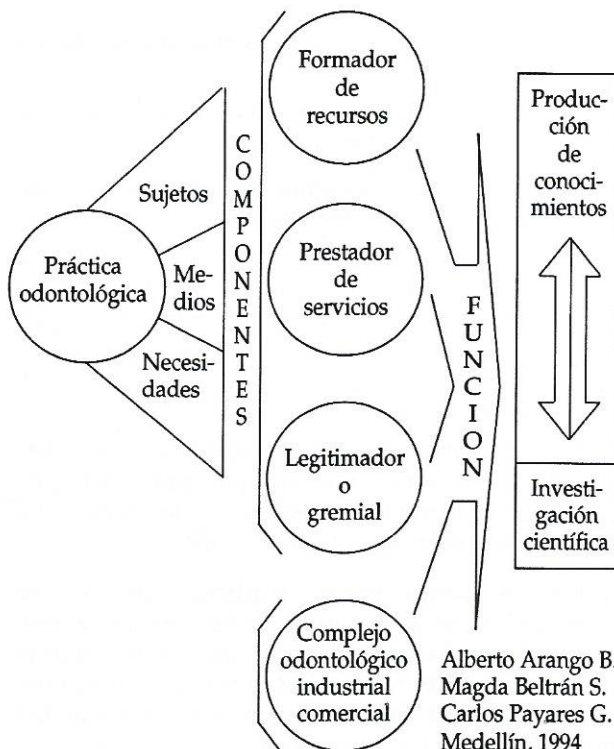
Práctica odontológica

Sujetos

Medios

Necesidades

COMPONENTES

Formador de recursos

Prestador de servicios

Legitimador o gremial

Complejo odontológico industrial comercial

FUNCION

Producción de conocimientos

Investigación científica

Alberto Arango B.
Magda Beltrán S.
Carlos Payares G.
Medellín, 1994